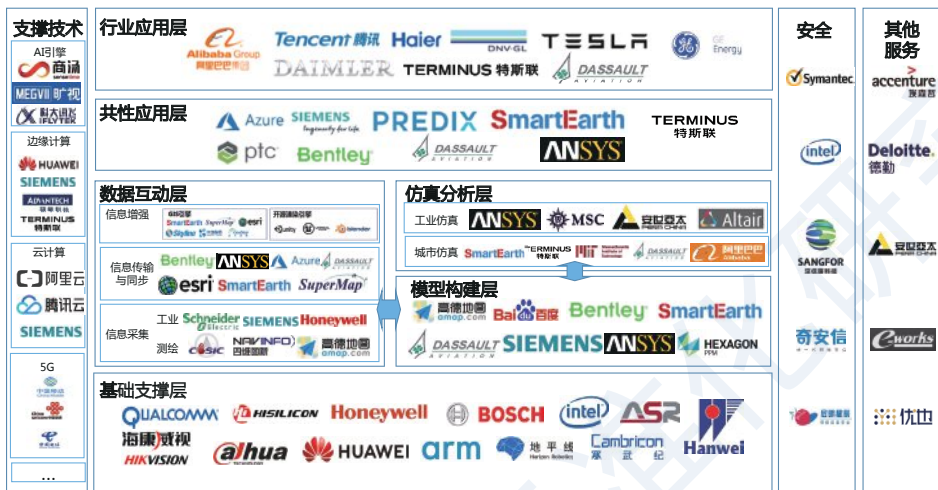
支撑技术

AI引擎
商汤 sensetime
MEGVII 旷视
科大讯飞 iFLYTEK

边缘计算
HUAWEI
SIEMENS
ADVANTECH 研华科技
TERMINUS 特斯联

云计算
阿里云
腾讯云
SIEMENS

5G
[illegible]
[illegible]
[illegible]

...

行业应用层
Alibaba Group 阿里巴巴集团
Tencent 腾讯
Haier
DNV·GL
TESLA
GE Energy
DAIMLER
TERMINUS 特斯联
DASSAULT AVIATION

共性应用层
Azure
SIEMENS Ingenuity for life
PREDIX
SmartEarth
TERMINUS 特斯联
ptc
Bentley
DASSAULT AVIATION
ANSYS

数据互动层
信息增强
SmartEarth SuperMap esri Skyline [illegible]
开源渲染引擎 Unity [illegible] blender

信息传输与同步
Bentley ANSYS Azure DASSAULT AVIATION
esri SmartEarth SuperMap

信息采集
工业 Schneider Electric SIEMENS Honeywell
测绘 CASIC NAVINFO 四维图新 高德地图 amap.com

仿真分析层
工业仿真 ANSYS MSC 安世亚太 PERA CHINA Altair
城市仿真 SmartEarth TERMINUS 特斯联 MIT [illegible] DASSAULT AVIATION 阿里巴巴 Alibaba

模型构建层
高德地图 amap.com
Bai百度
Bentley
SmartEarth
DASSAULT AVIATION
SIEMENS
ANSYS
HEXAGON PPM

基础支撑层
QUALCOMM
HISILICON
Honeywell
BOSCH
intel
ASR
海康威视 HIKVISION
alhua
HUAWEI
arm
地平线 Horizon Robotics
Cambricon 寒武纪
Hanwei

安全
Symantec
intel
SANGFOR 深信服科技
奇安信
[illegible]

其他服务
accenture 埃森哲
Deloitte. 德勤
安世亚太 PERA CHINA
e-works
优也